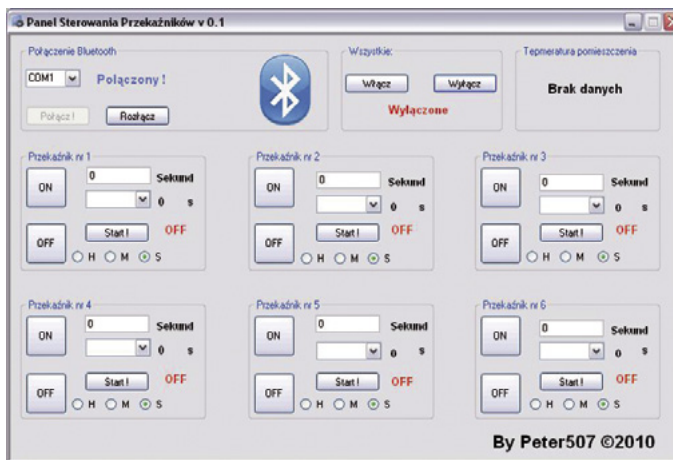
Panel Sterowania Przekaźników v 0.1

Połączenie Bluetooth
COM1
Połączony !
Połącz !
Rozłącz

Wszystkie:
Włącz
Wyłącz
Wyłączone

Tepmeratura pomieszczenia
Brak danych

Przekaźnik nr 1
ON
0
Sekund
0 s
OFF
Start !
OFF
H M S

Przekaźnik nr 2
ON
0
Sekund
0 s
OFF
Start !
OFF
H M S

Przekaźnik nr 3
ON
0
Sekund
0 s
OFF
Start !
OFF
H M S

Przekaźnik nr 4
ON
0
Sekund
0 s
OFF
Start !
OFF
H M S

Przekaźnik nr 5
ON
0
Sekund
0 s
OFF
Start !
OFF
H M S

Przekaźnik nr 6
ON
0
Sekund
0 s
OFF
Start !
OFF
H M S

By Peter507 ©2010